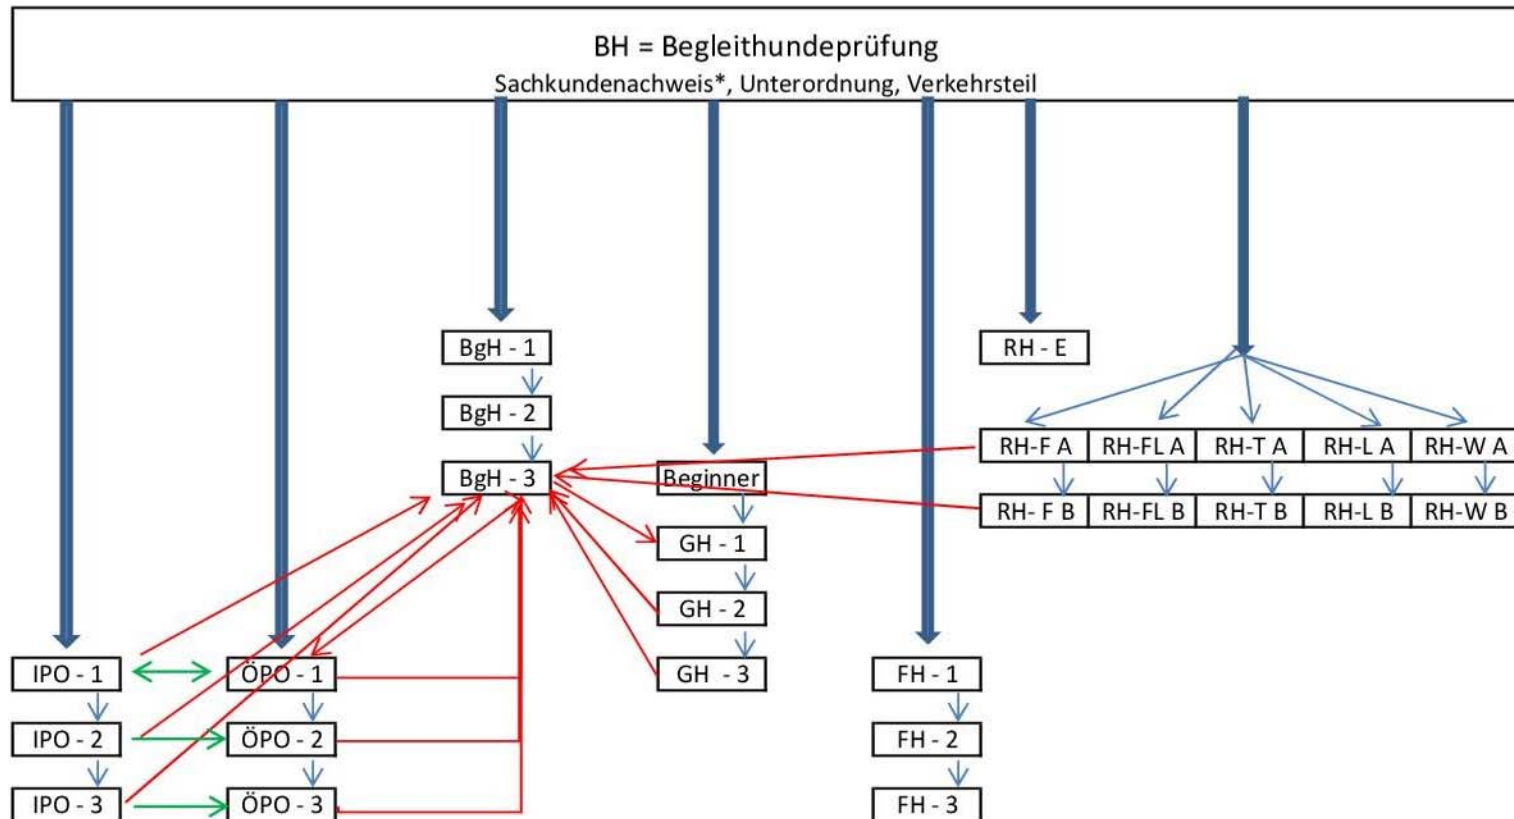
BH = Begleithundeprüfung
Sachkundenachweis*, Unterordnung, Verkehrsteil

BgH - 1
BgH - 2
BgH - 3

RH - E

RH-F A | RH-FL A | RH-T A | RH-L A | RH-W A
RH- F B | RH-FL B | RH-T B | RH-L B | RH-W B

Beginner
GH - 1
GH - 2
GH - 3

IPO - 1
IPO - 2
IPO - 3

ÖPO - 1
ÖPO - 2
ÖPO - 3

FH - 1
FH - 2
FH - 3